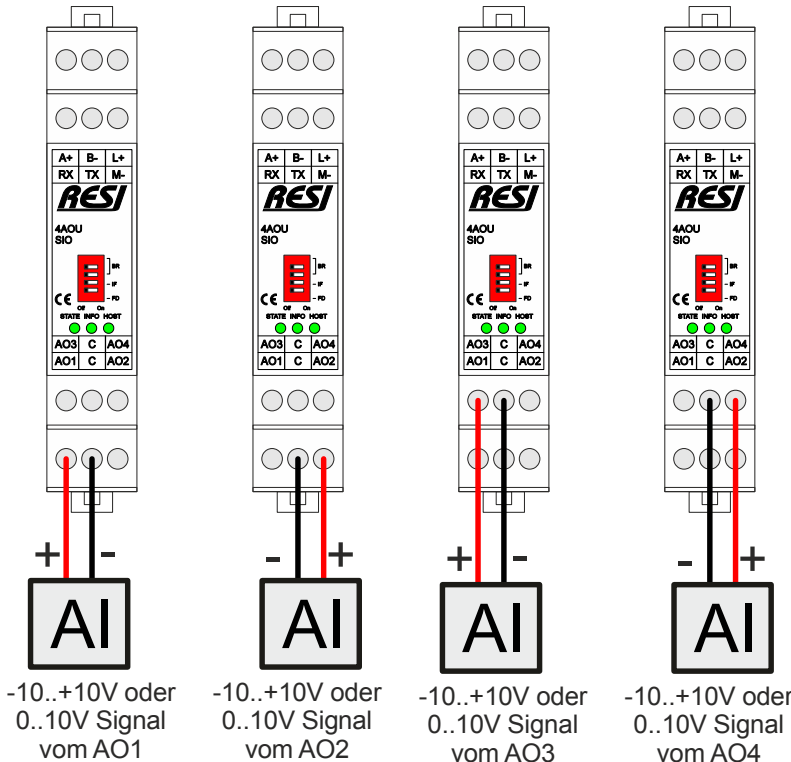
A+ B- L+
RX TX M-
RESI
4AOU
SIO
BR
IF
FD
Off On
CE
STATE INFO HOST
AO3 C AO4
AO1 C AO2

+ -
AI
-10..+10V oder 0..10V Signal vom AO1

A+ B- L+
RX TX M-
RESI
4AOU
SIO
BR
IF
FD
Off On
CE
STATE INFO HOST
AO3 C AO4
AO1 C AO2

- +
AI
-10..+10V oder 0..10V Signal vom AO2

A+ B- L+
RX TX M-
RESI
4AOU
SIO
BR
IF
FD
Off On
CE
STATE INFO HOST
AO3 C AO4
AO1 C AO2

+ -
AI
-10..+10V oder 0..10V Signal vom AO3

A+ B- L+
RX TX M-
RESI
4AOU
SIO
BR
IF
FD
Off On
CE
STATE INFO HOST
AO3 C AO4
AO1 C AO2

- +
AI
-10..+10V oder 0..10V Signal vom AO4